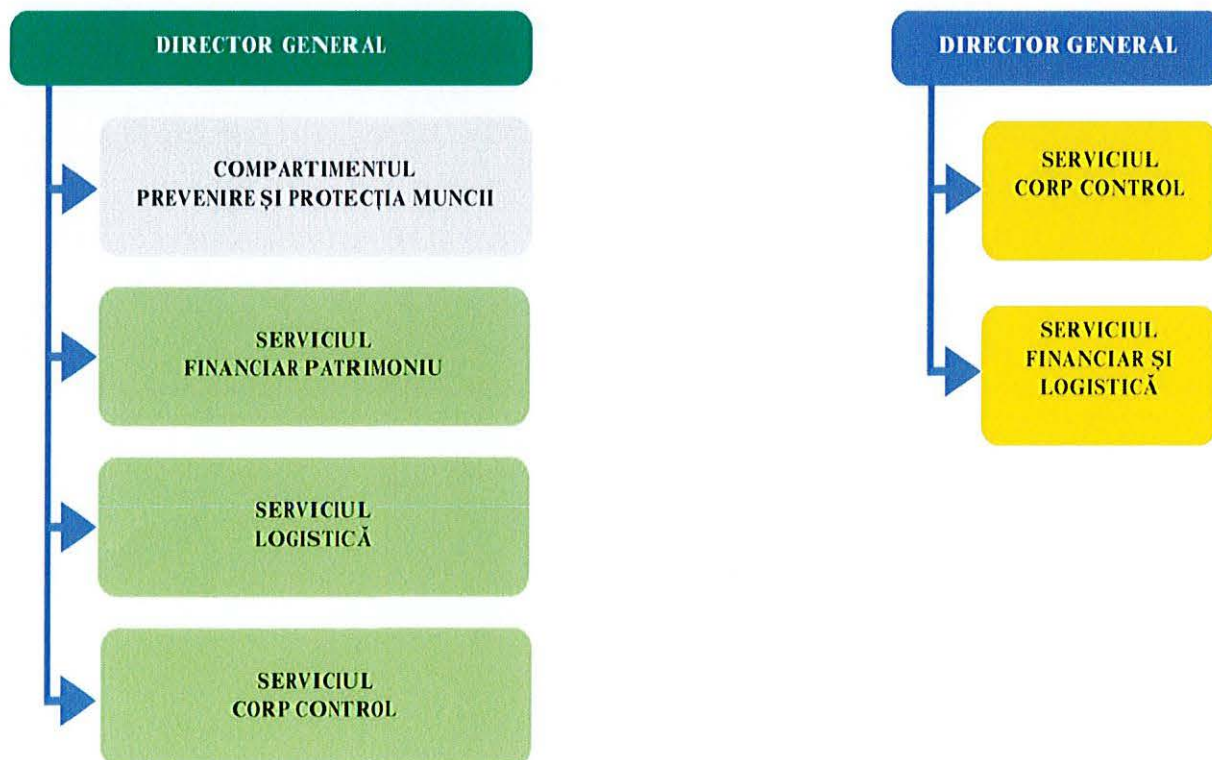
DIRECTOR GENERAL

COMPARTIMENTUL PREVENIRE ȘI PROTECȚIA MUNCII

SERVICIUL FINANCIAR PATRIMONIU

SERVICIUL LOGISTICĂ

SERVICIUL CORP CONTROL

DIRECTOR GENERAL

SERVICIUL CORP CONTROL

SERVICIUL FINANCIAR ȘI LOGISTICĂ